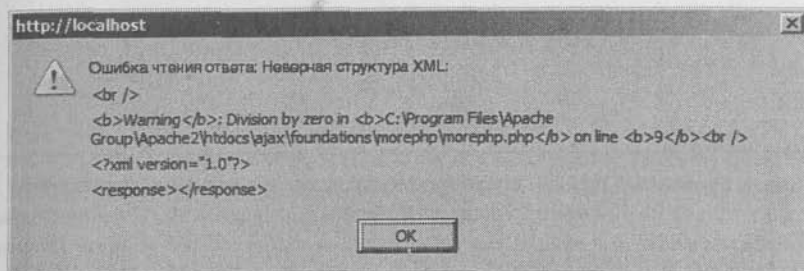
http://localhost

Ошибка чтения ответа: Неверная структура XML:

<br />

<b>Warning</b>: Division by zero in <b>C:\Program Files\Apache Group\Apache2\htdocs\ajax\foundations\morephp\morephp.php</b> on line <b>9</b><br />

<?xml version="1.0"?>

<response></response>

OK